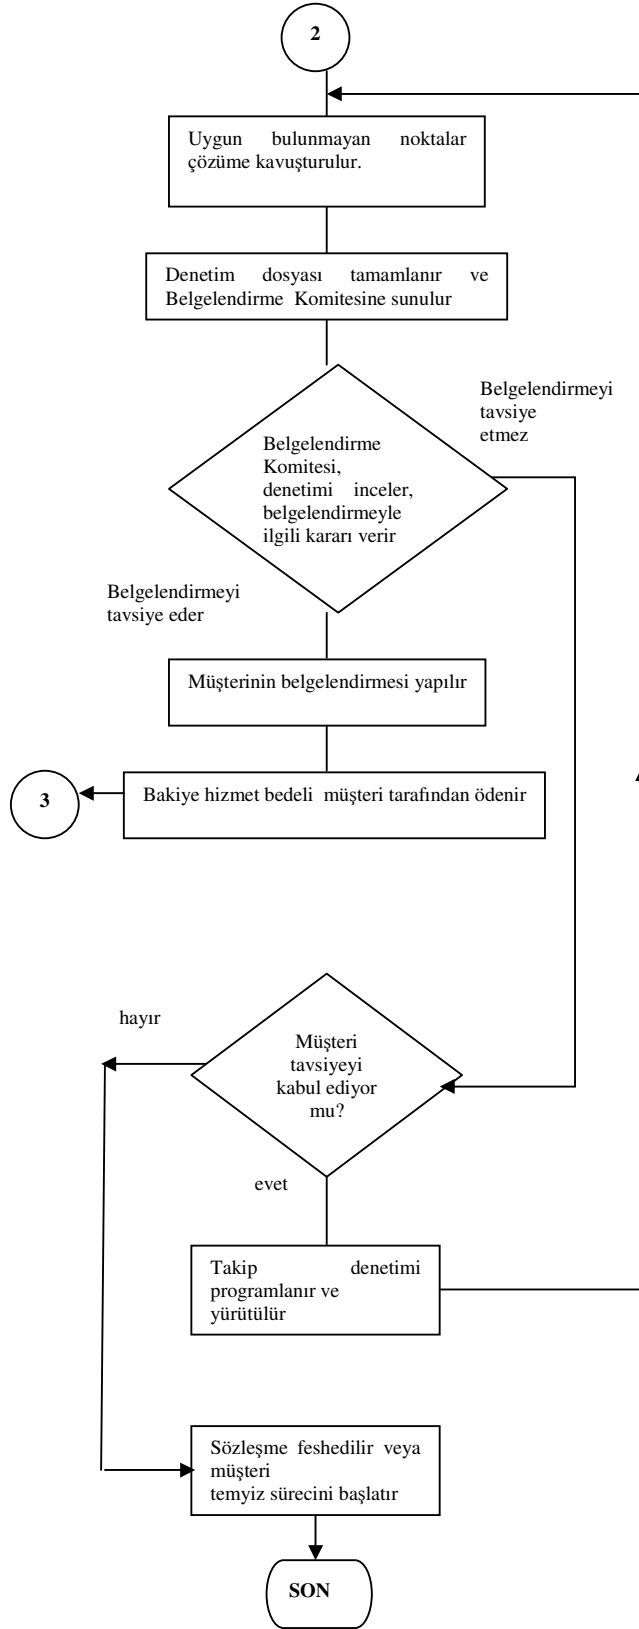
2

Uygun bulunmayan noktalar çözüme kavuşturulur.

Denetim dosyası tamamlanır ve Belgelendirme Komitesine sunulur

Belgelendirmeyi tavsiye etmez

Belgelendirme Komitesi, denetimi inceler, belgelendirmeyle ilgili kararı verir

Belgelendirmeyi tavsiye eder

Müşterinin belgelendirmesi yapılır

3

Bakiye hizmet bedeli müşteri tarafından ödenir

hayır

Müşteri tavsiyeyi kabul ediyor mu?

evet

Takip denetimi programlanır ve yürütülür

Sözleşme feshedilir veya müşteri temyiz sürecini başlatır

SON